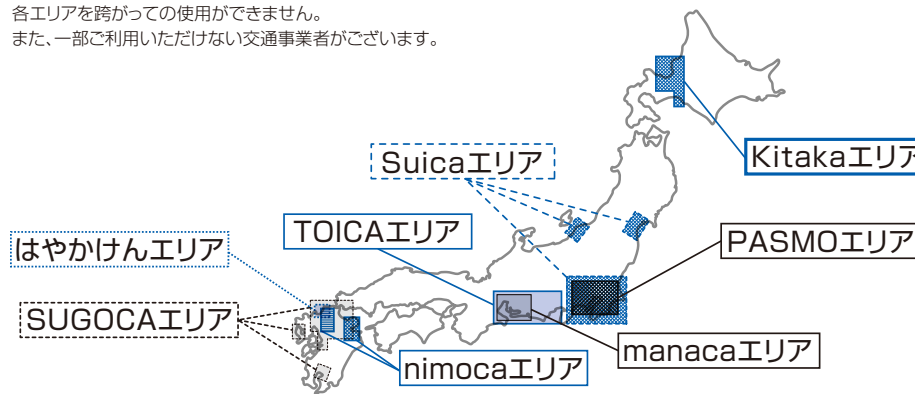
各エリアを跨がっての使用ができません。
また、一部ご利用いただけない交通事業者がございます。

Suicaエリア

Kitakaエリア

TOICAエリア

PASMOエリア

はやかけんエリア

SUGOCAエリア

manacaエリア

nimocaエリア